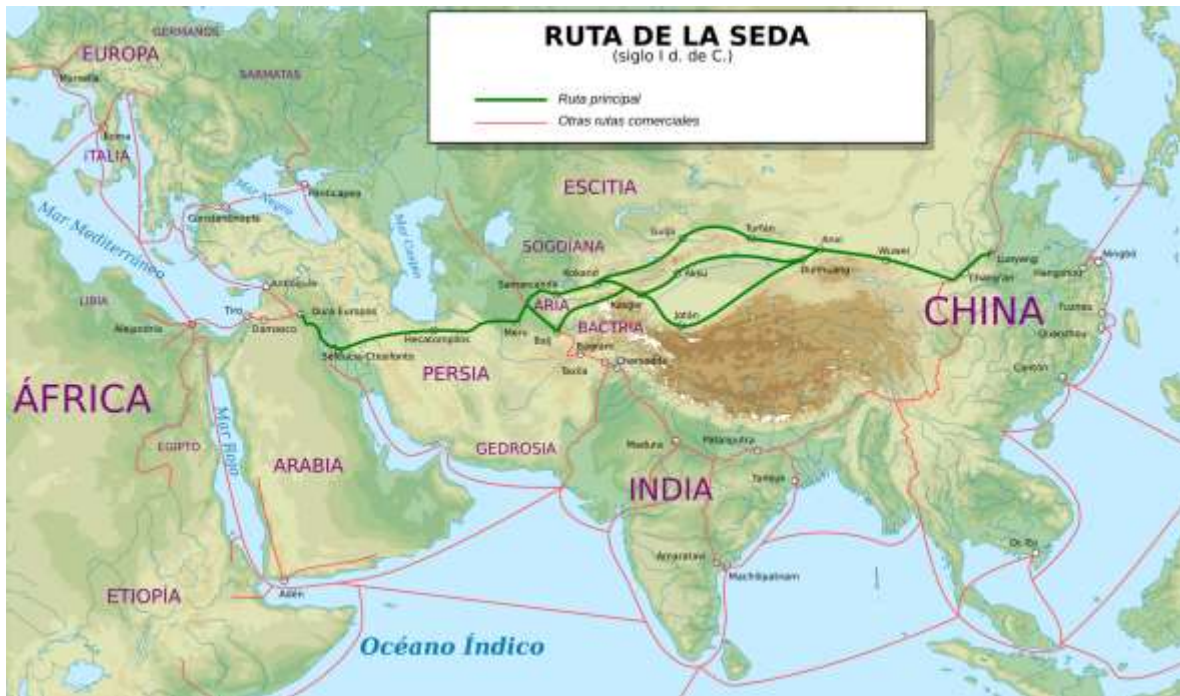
RUTA DE LA SEDA
(siglo I d. de C.)

Ruta principal
Otras rutas comerciales

GERMANOS
EUROPA
SARMATAS
Marsella
Roma
ITALIA
Mar Negro
Panticapea
Constantinopla
Mar Mediterráneo
Mar Caspio
ESCITIA
SOGDIANA
Suyab
Turfán
Anxi
Wuwei
Luoyang
Ningbó
Chang'an
Hangzhou
Dunhuang
Samarcanda
Kokand
Aksu
Kashgar
Jotán
ARIA
BACTRIA
Antioquía
Dura Europos
Tiro
Damasco
LIBIA
Alejandría
Seleucia-Ctesifonte
Hecatompilos
Merv
Balj
Bagram
Charsadda
Taxila
PERSIA
CHINA
Fuzhou
Quanzhou
Cantón
ÁFRICA
EGIPTO
Mar Rojo
ARABIA
GEDROSIA
Madura
Pataliputra
Tamluk
INDIA
Amaravati
Machilipatnam
Oc Eo
ETIOPÍA
Adén
Océano Índico